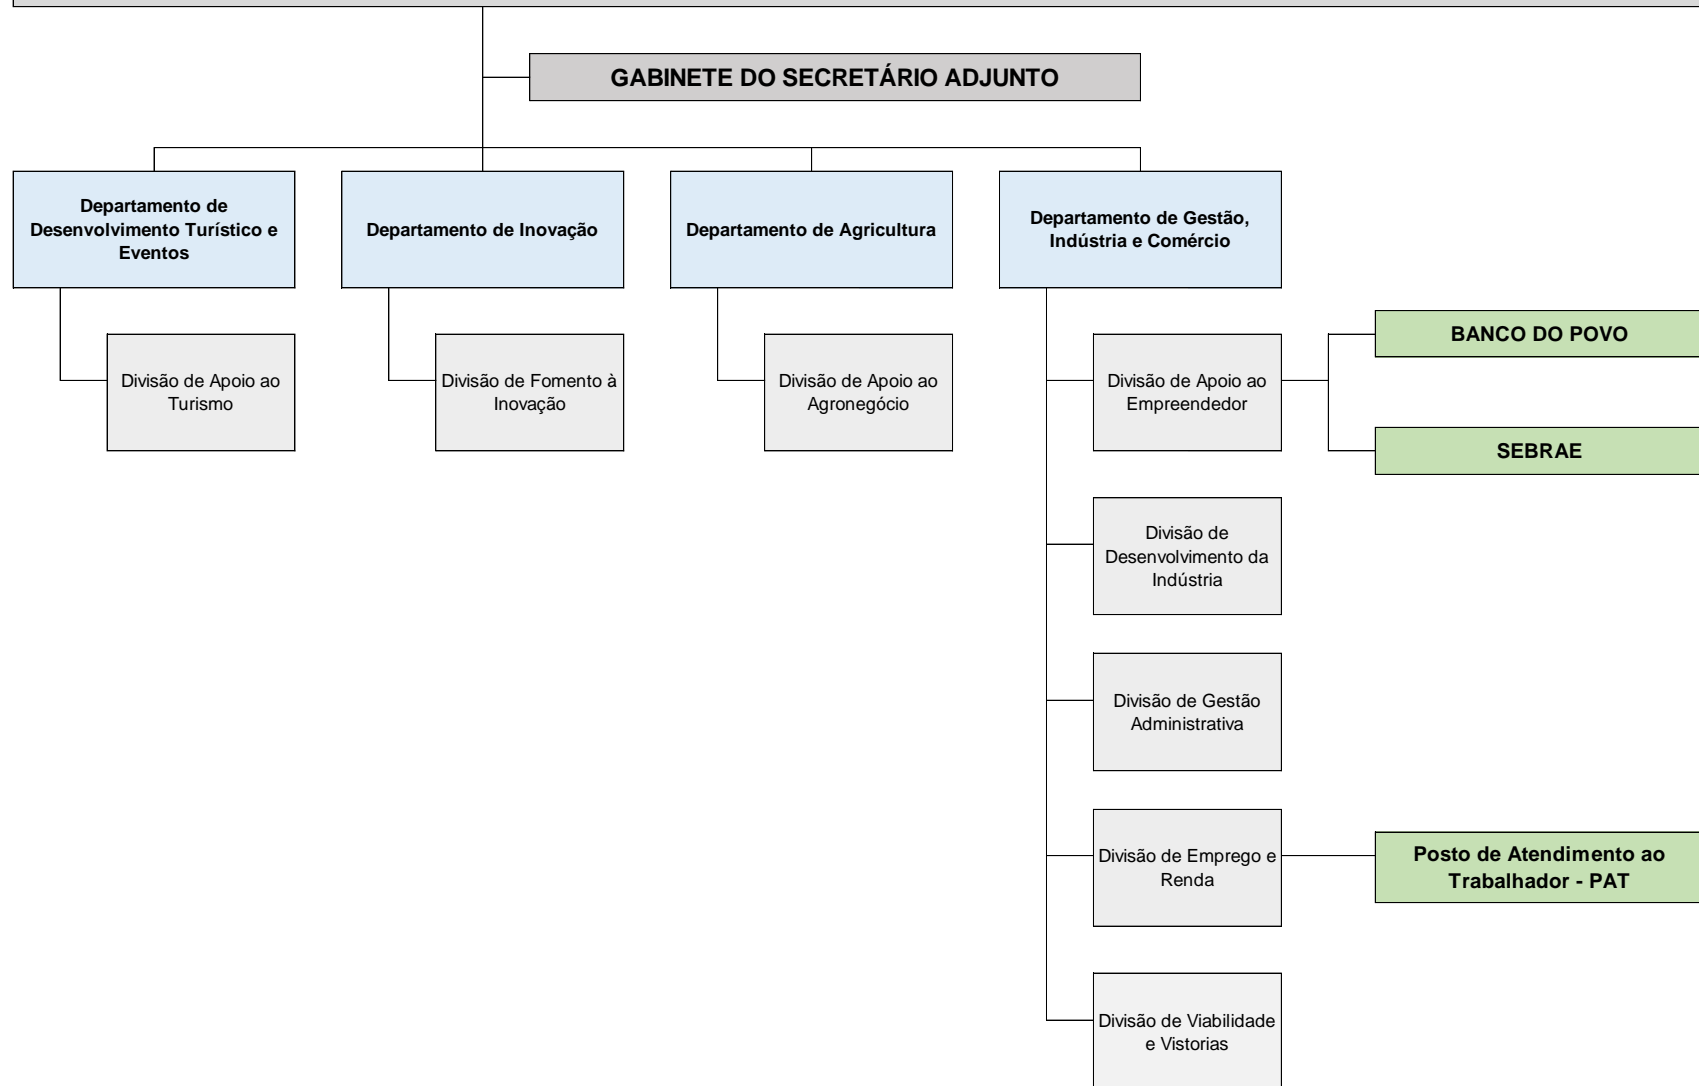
GABINETE DO SECRETÁRIO ADJUNTO

Departamento de Desenvolvimento Turístico e Eventos

Divisão de Apoio ao Turismo

Departamento de Inovação

Divisão de Fomento à Inovação

Departamento de Agricultura

Divisão de Apoio ao Agronegócio

Departamento de Gestão, Indústria e Comércio

Divisão de Apoio ao Empreendedor

BANCO DO POVO

SEBRAE

Divisão de Desenvolvimento da Indústria

Divisão de Gestão Administrativa

Divisão de Emprego e Renda

Posto de Atendimento ao Trabalhador - PAT

Divisão de Viabilidade e Vistorias